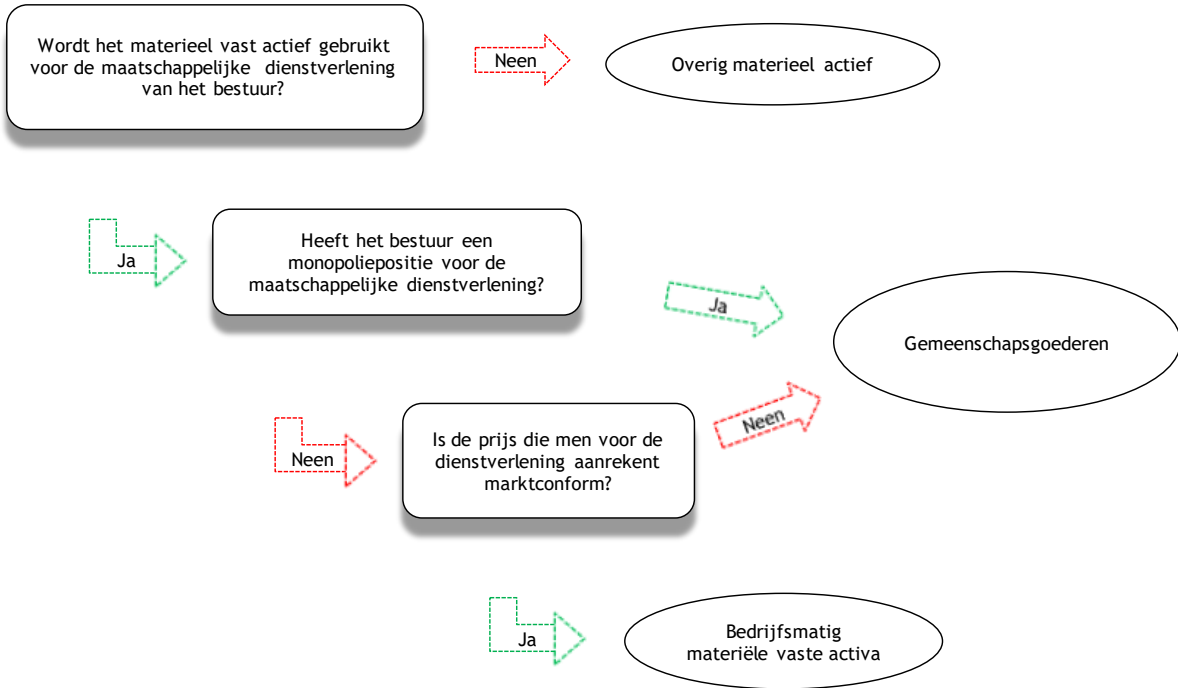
Wordt het materieel vast actief gebruikt voor de maatschappelijke dienstverlening van het bestuur?

Neen

Overig materieel actief

Ja

Heeft het bestuur een monopoliepositie voor de maatschappelijke dienstverlening?

Ja

Gemeenschapsgoederen

Neen

Neen

Is de prijs die men voor de dienstverlening aanrekent marktconform?

Ja

Bedrijfsmatig materiële vaste activa